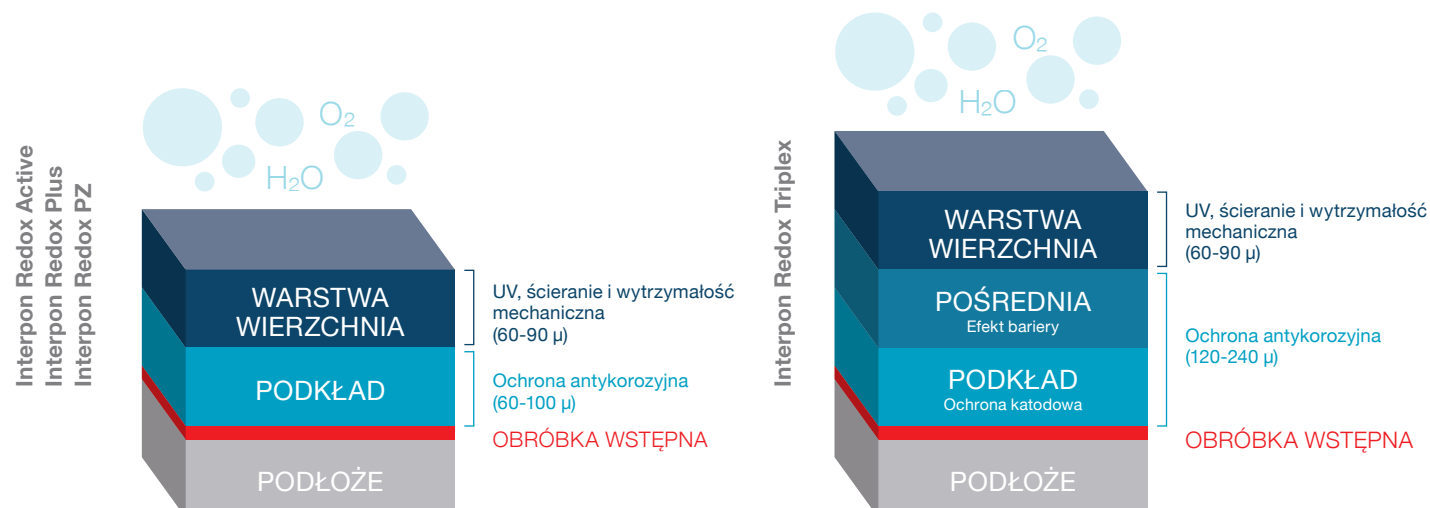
Interpon Redox Active
Interpon Redox Plus
Interpon Redox PZ

$O_2$
$H_2O$

WARSTWA WIERZCHNIA

UV, ścieranie i wytrzymałość mechaniczna (60-90 μ)

PODKŁAD

Ochrona antykorozyjna (60-100 μ)

OBRÓBKA WSTĘPNA

PODŁOŻE

Interpon Redox Triplex

$O_2$
$H_2O$

WARSTWA WIERZCHNIA

UV, ścieranie i wytrzymałość mechaniczna (60-90 μ)

POŚREDNIA
Efekt bariery

Ochrona antykorozyjna (120-240 μ)

PODKŁAD
Ochrona katodowa

OBRÓBKA WSTĘPNA

PODŁOŻE